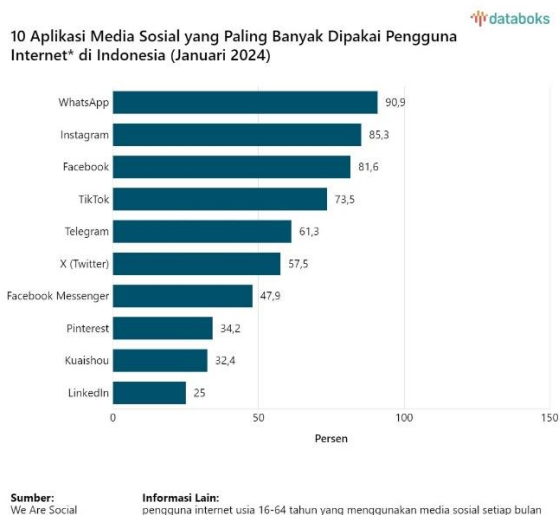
databoks

10 Aplikasi Media Sosial yang Paling Banyak Dipakai Pengguna Internet* di Indonesia (Januari 2024)

| Aplikasi | Persen |
|---|---|
| WhatsApp | 90,9 |
| Instagram | 85,3 |
| Facebook | 81,6 |
| TikTok | 73,5 |
| Telegram | 61,3 |
| X (Twitter) | 57,5 |
| Facebook Messenger | 47,9 |
| Pinterest | 34,2 |
| Kuaishou | 32,4 |
| LinkedIn | 25 |

0 50 100 150

Persen

Sumber:
We Are Social

Informasi Lain:
pengguna internet usia 16-64 tahun yang menggunakan media sosial setiap bulan